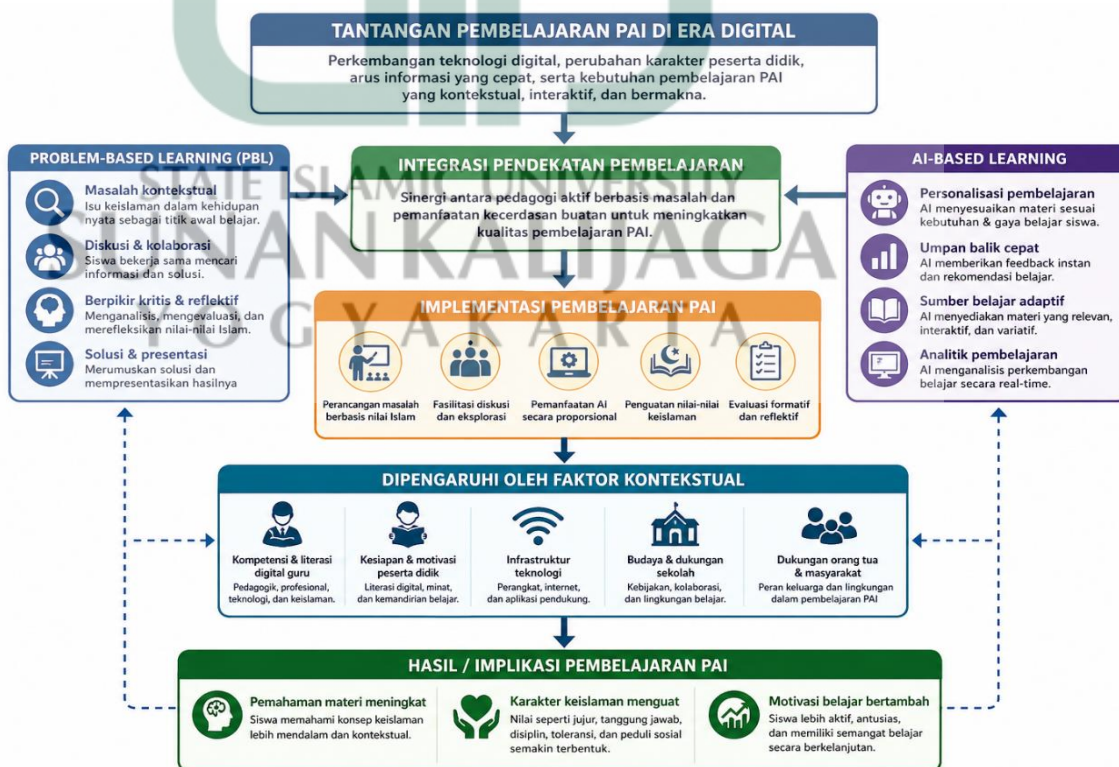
TANTANGAN PEMBELAJARAN PAI DI ERA DIGITAL

Perkembangan teknologi digital, perubahan karakter peserta didik, arus informasi yang cepat, serta kebutuhan pembelajaran PAI yang kontekstual, interaktif, dan bermakna.

PROBLEM-BASED LEARNING (PBL)

Masalah kontekstual
Isu keislaman dalam kehidupan nyata sebagai titik awal belajar.

Diskusi & kolaborasi
Siswa bekerja sama mencari informasi dan solusi.

Berpikir kritis & reflektif
Menganalisis, mengevaluasi, dan merefleksikan nilai-nilai Islam.

Solusi & presentasi
Merumuskan solusi dan mempresentasikan hasilnya

INTEGRASI PENDEKATAN PEMBELAJARAN

Sinergi antara pedagogi aktif berbasis masalah dan pemanfaatan kecerdasan buatan untuk meningkatkan kualitas pembelajaran PAI.

AI-BASED LEARNING

Personalisasi pembelajaran
AI menyesuaikan materi sesuai kebutuhan & gaya belajar siswa.

Umpan balik cepat
AI memberikan feedback instan dan rekomendasi belajar.

Sumber belajar adaptif
AI menyediakan materi yang relevan, interaktif, dan variatif.

Analitik pembelajaran
AI menganalisis perkembangan belajar secara real-time.

STATE ISLAMIC UNIVERSITY
SUNAN KALIJAGA
YOGYAKARTA

IMPLEMENTASI PEMBELAJARAN PAI

Perancangan masalah berbasis nilai Islam

Fasilitasi diskusi dan eksplorasi

Pemanfaatan AI secara proporsional

Penguatan nilai-nilai keislaman

Evaluasi formatif dan reflektif

DIPENGARUHI OLEH FAKTOR KONTEKSTUAL

Kompetensi & literasi digital guru
Pedagogik, profesional, teknologi, dan keislaman.

Kesiapan & motivasi peserta didik
Literasi digital, minat, dan kemandirian belajar.

Infrastruktur teknologi
Perangkat, internet, dan aplikasi pendukung.

Budaya & dukungan sekolah
Kebijakan, kolaborasi, dan lingkungan belajar.

Dukungan orang tua & masyarakat
Peran keluarga dan lingkungan dalam pembelajaran PAI

HASIL / IMPLIKASI PEMBELAJARAN PAI

Pemahaman materi meningkat
Siswa memahami konsep keislaman lebih mendalam dan kontekstual.

Karakter keislaman menguat
Nilai seperti jujur, tanggung jawab, disiplin, toleransi, dan peduli sosial semakin terbentuk.

Motivasi belajar bertambah
Siswa lebih aktif, antusias, dan memiliki semangat belajar secara berkelanjutan.